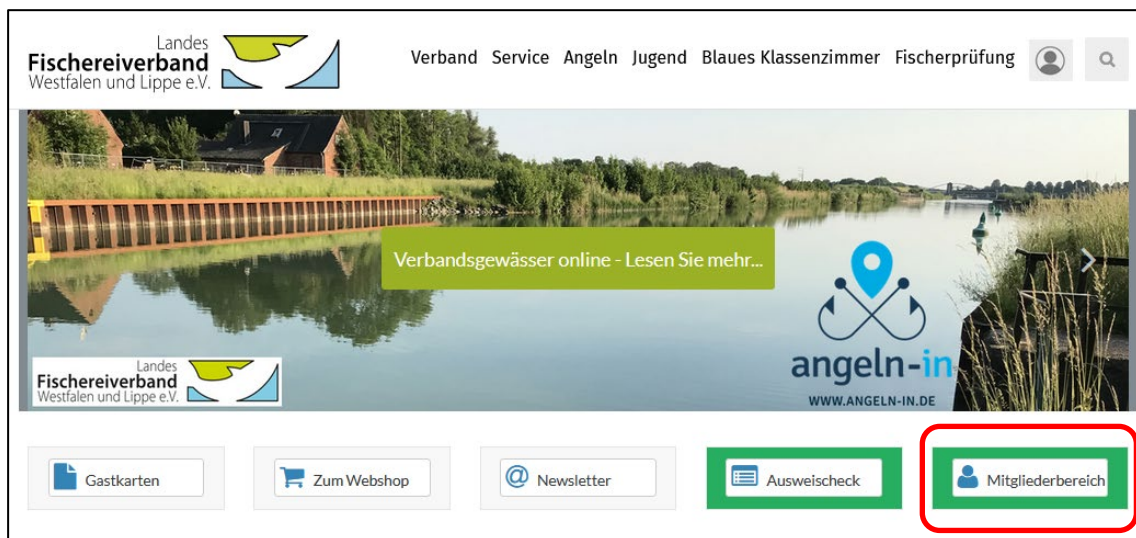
Landes
Fischereiverband
Westfalen und Lippe e.V.

Verband Service Angeln Jugend Blaues Klassenzimmer Fischerprüfung

Verbandsgewässer online - Lesen Sie mehr...

Landes
Fischereiverband
Westfalen und Lippe e.V.

angeln-in
WWW.ANGELN-IN.DE

Gastkarten

Zum Webshop

Newsletter

Ausweischeck

Mitgliederbereich